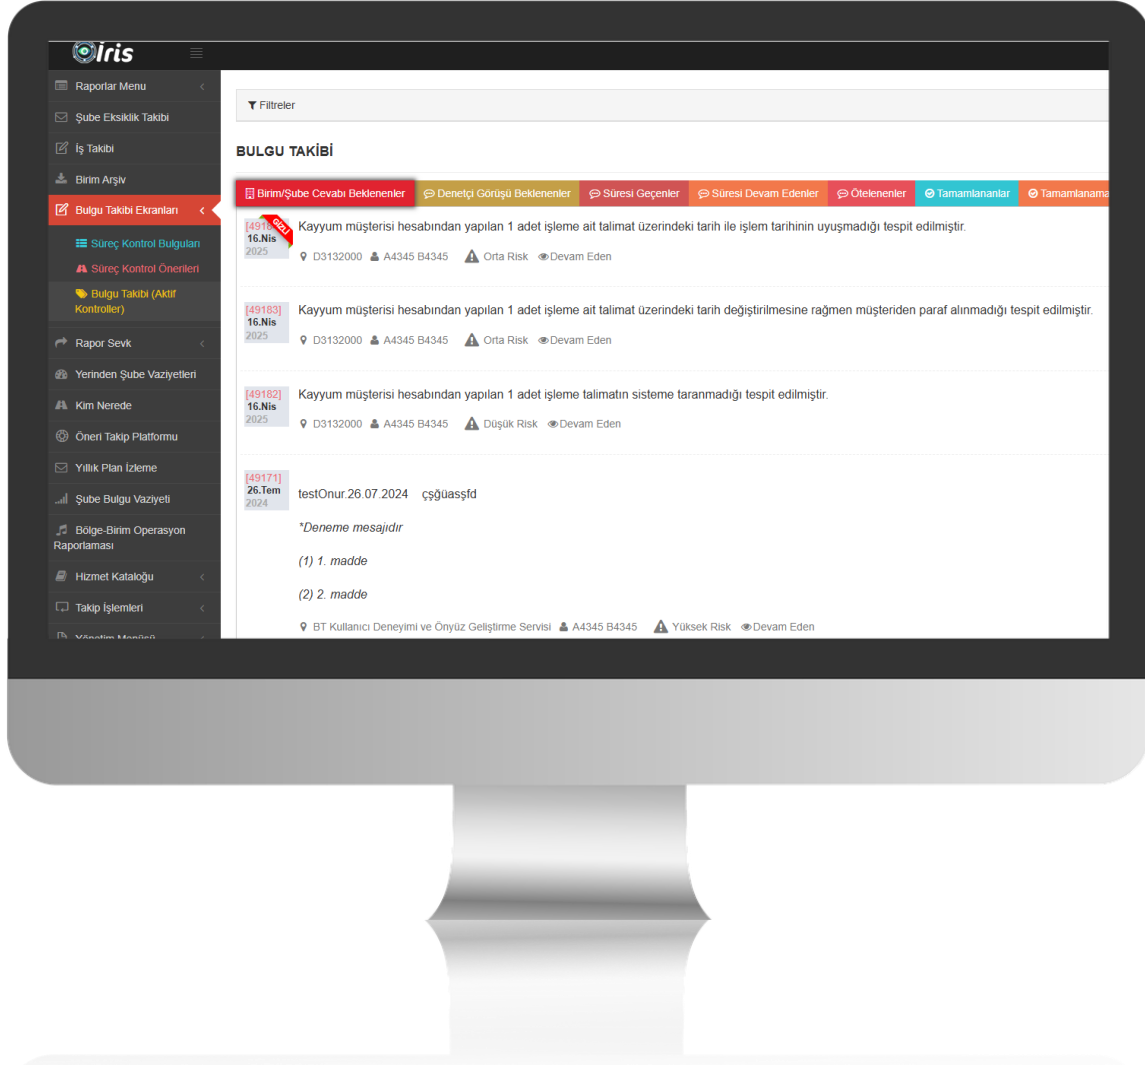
iris

Raporlar Menu
Şube Eksiklik Takibi
İş Takibi
Birim Arşiv
Bulgu Takibi Ekranları
Süreç Kontrol Bulguları
Süreç Kontrol Önerileri
Bulgu Takibi (Aktif Kontroller)
Rapor Sevk
Yerinden Şube Vaziyetleri
Kim Nerede
Öneri Takip Platformu
Yıllık Plan İzleme
Şube Bulgu Vaziyeti
Bölge-Birim Operasyon Raporlaması
Hizmet Kataloğu
Takip İşlemleri
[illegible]

Filtreler

BULGU TAKİBİ

Birim/Şube Cevabı Beklenenler | Denetçi Görüşü Beklenenler | Süresi Geçenler | Süresi Devam Edenler | Ötelenenler | Tamamlananlar | Tamamlanama

[4918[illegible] 16.Nis 2025 GİZLİ
Kayyum müşterisi hesabından yapılan 1 adet işleme ait talimat üzerindeki tarih ile işlem tarihinin uyuşmadığı tespit edilmiştir.
D3132000 A4345 B4345 Orta Risk Devam Eden

[49183] 16.Nis 2025
Kayyum müşterisi hesabından yapılan 1 adet işleme ait talimat üzerindeki tarih değiştirilmesine rağmen müşteriden paraf alınmadığı tespit edilmiştir.
D3132000 A4345 B4345 Orta Risk Devam Eden

[49182] 16.Nis 2025
Kayyum müşterisi hesabından yapılan 1 adet işleme talimatın sisteme taranmadığı tespit edilmiştir.
D3132000 A4345 B4345 Düşük Risk Devam Eden

[49171] 26.Tem 2024
testOnur.26.07.2024 çşğüasşfd

*Deneme mesajıdır

(1) 1. madde

(2) 2. madde

BT Kullanıcı Deneyimi ve Önyüz Geliştirme Servisi A4345 B4345 Yüksek Risk Devam Eden